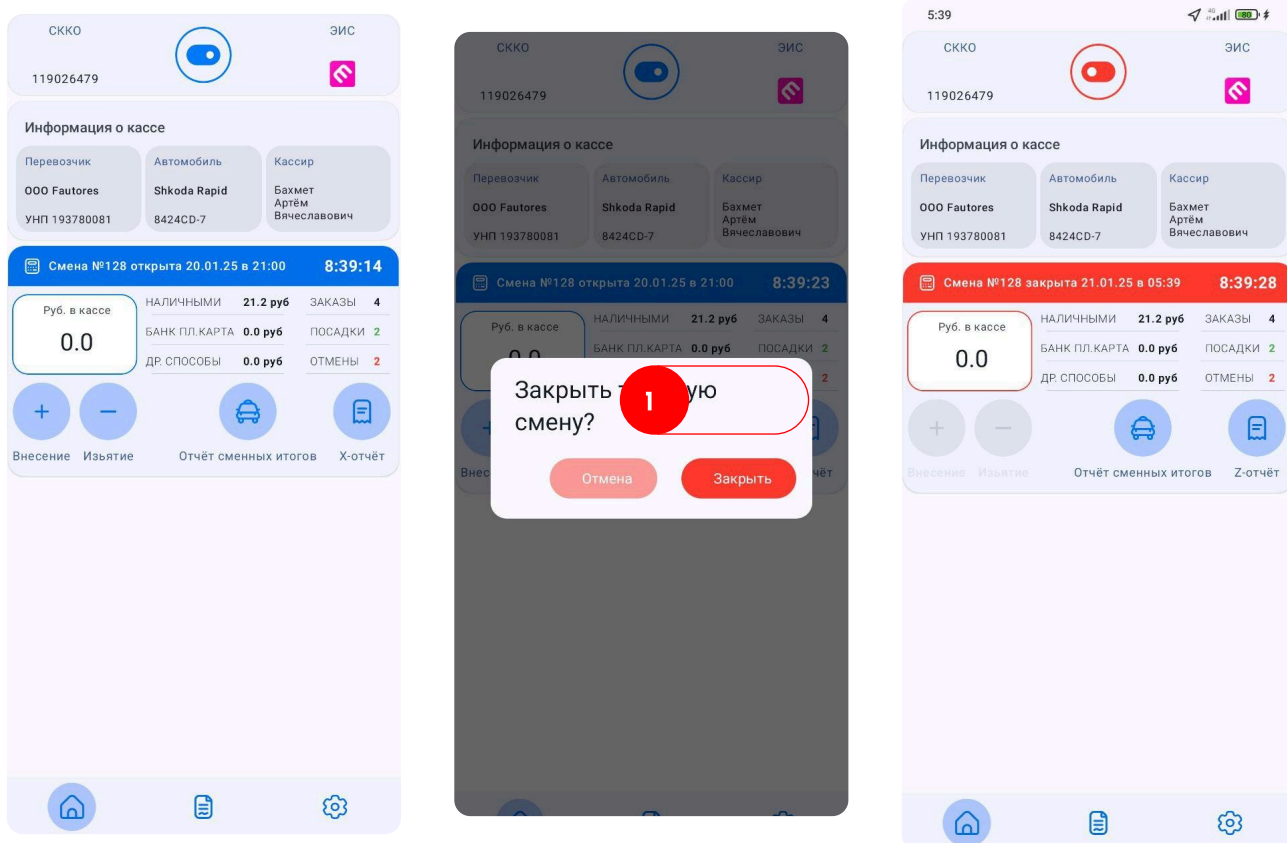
СККО
ЭИС
119026479

Информация о кассе

Перевозчик
ООО Fautores
УНП 193780081

Автомобиль
Shkoda Rapid
8424CD-7

Кассир
Бахмет Артём Вячеславович

Смена №128 открыта 20.01.25 в 21:00 8:39:14

Руб. в кассе
0.0

НАЛИЧНЫМИ 21.2 руб
БАНК ПЛ.КАРТА 0.0 руб
ДР. СПОСОБЫ 0.0 руб

ЗАКАЗЫ 4
ПОСАДКИ 2
ОТМЕНЫ 2

Внесение
Изъятие
Отчёт сменных итогов
Х-отчёт

СККО
ЭИС
119026479

Информация о кассе

Перевозчик
ООО Fautores
УНП 193780081

Автомобиль
Shkoda Rapid
8424CD-7

Кассир
Бахмет Артём Вячеславович

Смена №128 открыта 20.01.25 в 21:00 8:39:23

Руб. в кассе

НАЛИЧНЫМИ 21.2 руб
БАНК ПЛ.КАРТА 0.0 руб

ЗАКАЗЫ 4
ПОСАДКИ 2

Закрыть т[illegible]ую смену?
1

Отмена
Закрыть

5:39

СККО
ЭИС
119026479

Информация о кассе

Перевозчик
ООО Fautores
УНП 193780081

Автомобиль
Shkoda Rapid
8424CD-7

Кассир
Бахмет Артём Вячеславович

Смена №128 закрыта 21.01.25 в 05:39 8:39:28

Руб. в кассе
0.0

НАЛИЧНЫМИ 21.2 руб
БАНК ПЛ.КАРТА 0.0 руб
ДР. СПОСОБЫ 0.0 руб

ЗАКАЗЫ 4
ПОСАДКИ 2
ОТМЕНЫ 2

Внесение
Изъятие
Отчёт сменных итогов
Z-отчёт